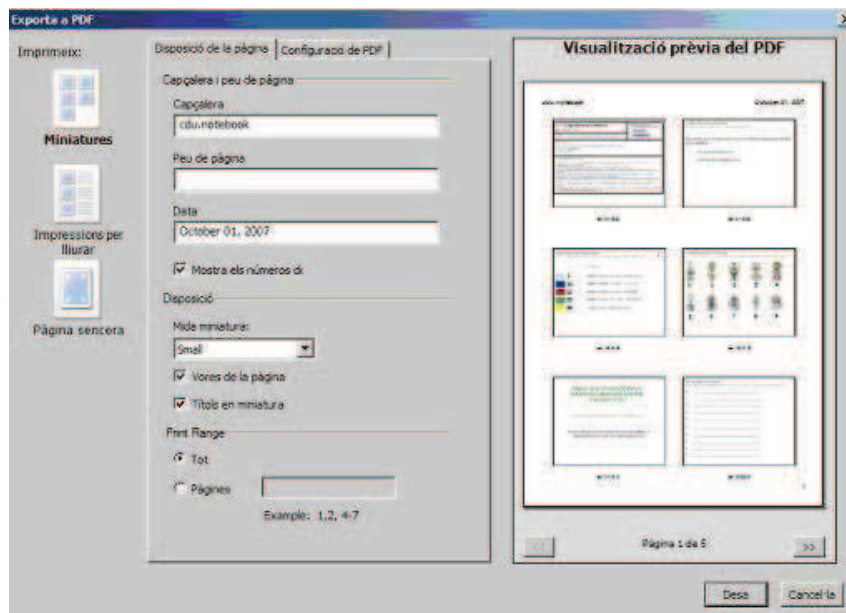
Exporta a PDF

Imprimeix:

Miniatures

Impressions per lliurar

Pàgina sencera

Disposició de la pàgina | Configuració de PDF

Capçalera i peu de pàgina

Capçalera
cdu.notebook

Peu de pàgina

Data
October 01, 2007

Mostra els números de

Disposició

Mida miniatura:
Small

Vores de la pàgina

Títols en miniatura

Print Range

Tot

Pàgines

Example: 1,2, 4-7

Visualització prèvia del PDF

cdu.notebook
October 01, 2007

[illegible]

<<
Pàgina 1 de 6
>>

Desa
Cancel·la